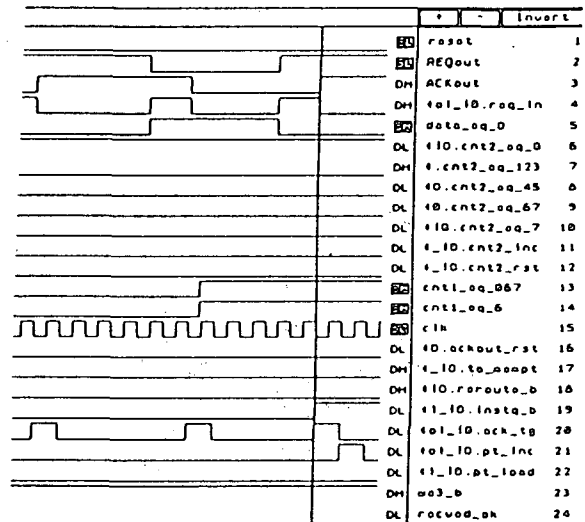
| | | |
|---|---|---|
| | + - Invert | |
| EU | reset | 1 |
| EU | REQout | 2 |
| DH | ACKout | 3 |
| DH | tol_I0.req_in | 4 |
| EU | data_eq_0 | 5 |
| DL | tI0.cnt2_eq_0 | 6 |
| DH | t.cnt2_eq_123 | 7 |
| DL | tI0.cnt2_eq_45 | 8 |
| DL | tI0.cnt2_eq_67 | 9 |
| DL | tI0.cnt2_eq_7 | 10 |
| DL | t_I0.cnt2_inc | 11 |
| DL | t_I0.cnt2_rst | 12 |
| EU | cnt1_eq_067 | 13 |
| EU | cnt1_eq_6 | 14 |
| EU | clk | 15 |
| DL | tI0.ackout_rst | 16 |
| DH | t_I0.to_accept | 17 |
| DH | tI0.reroute_b | 18 |
| DL | tI_I0.instq_b | 19 |
| DL | tol_I0.ack_tg | 20 |
| DL | tol_I0.pt_inc | 21 |
| DL | tI_I0.pt_load | 22 |
| DH | ao3_b | 23 |
| DL | recvod_ok | 24 |